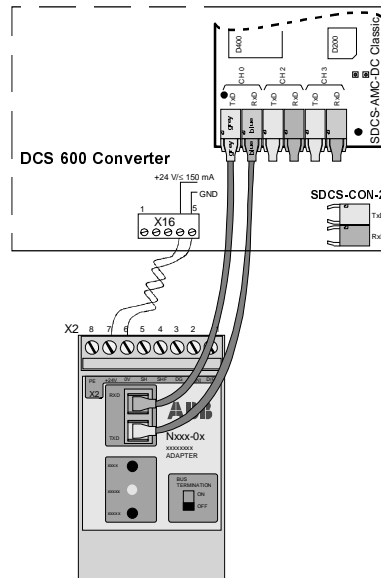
D400
D200
SDCS-AMC-DC Classic
CH 0
CH 2
CH 3
TxD
RxD
TxD
RxD
TxD
RxD
grey
blue
grey
blue
DCS 600 Converter
+24 V/≤ 150 mA
GND
1
5
X16
SDCS-CON-2
TxD
RxD
X2
8
7
6
5
4
3
2
PE
+24V
0V
SH
SHF
DG
X2
RXD
TXD
ABB
Nxxx-0x
xxxxxxxx
ADAPTER
xxxx
xxxx
xxxx
BUS TERMINATION
ON
OFF